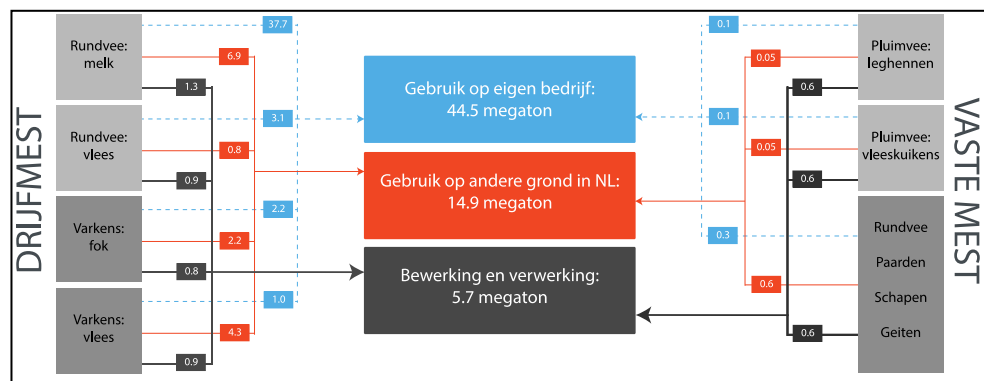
DRIJFMEST

Rundvee: melk
37.7
6.9
1.3

Rundvee: vlees
3.1
0.8
0.9

Varkens: fok
2.2
2.2
0.8

Varkens: vlees
1.0
4.3
0.9

Gebruik op eigen bedrijf: 44.5 megaton

Gebruik op andere grond in NL: 14.9 megaton

Bewerking en verwerking: 5.7 megaton

VASTE MEST

Pluimvee: leghennen
0.1
0.05
0.6

Pluimvee: vleeskuikens
0.1
0.05
0.6

Rundvee
Paarden
Schapen
Geiten
0.3
0.6
0.6